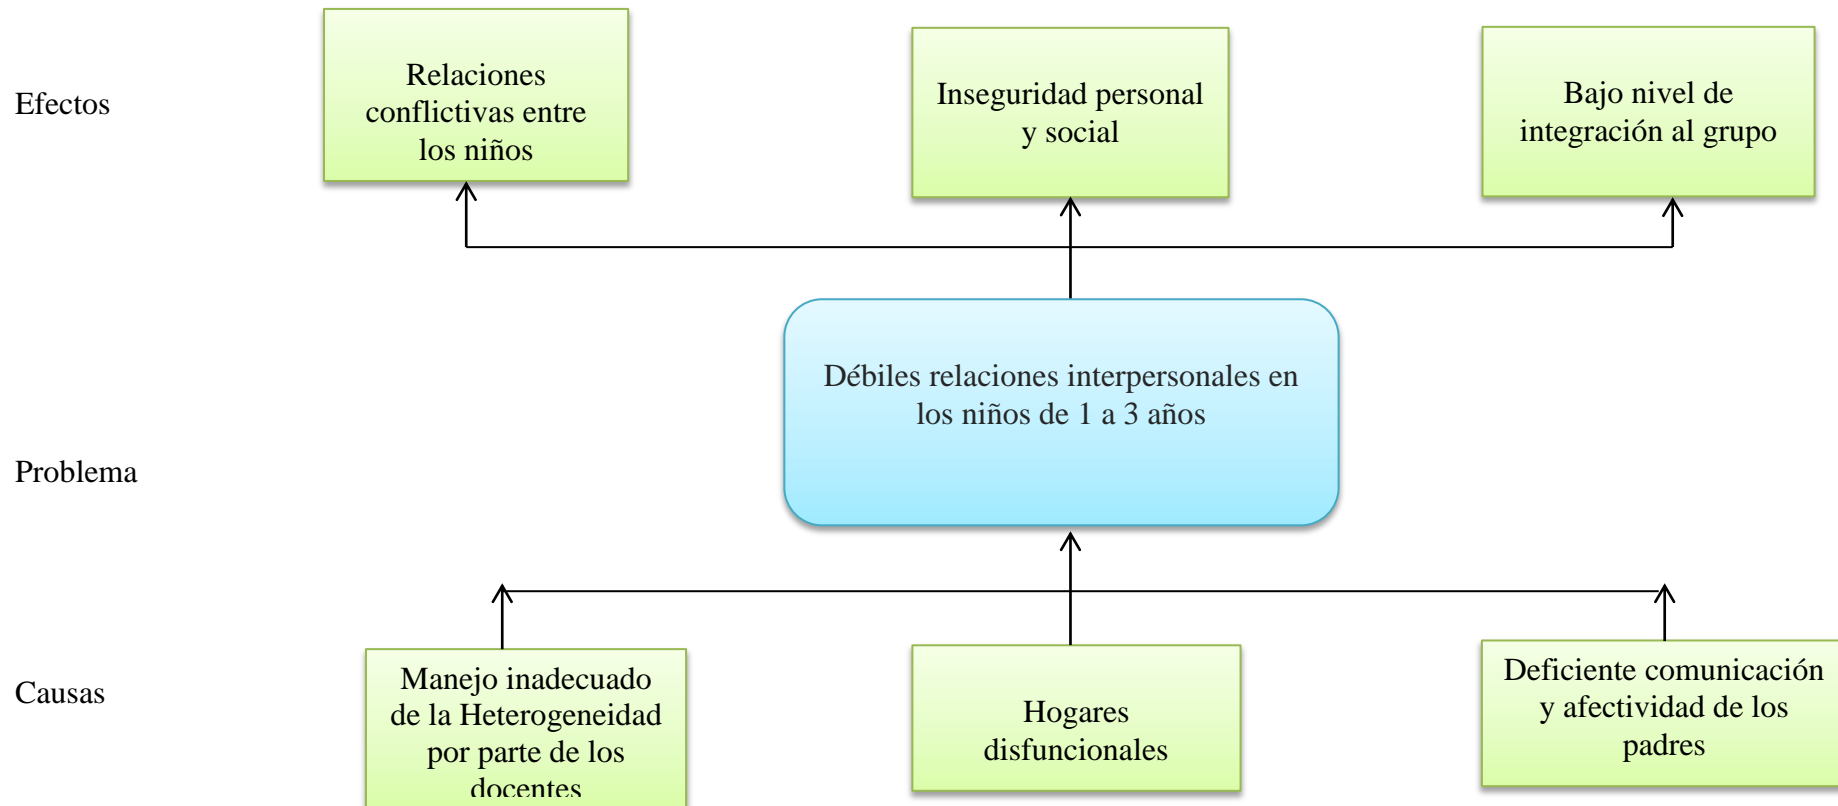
Efectos

Relaciones conflictivas entre los niños

Inseguridad personal y social

Bajo nivel de integración al grupo

Débiles relaciones interpersonales en los niños de 1 a 3 años

Problema

Causas

Manejo inadecuado de la Heterogeneidad por parte de los docentes

Hogares disfuncionales

Deficiente comunicación y afectividad de los padres